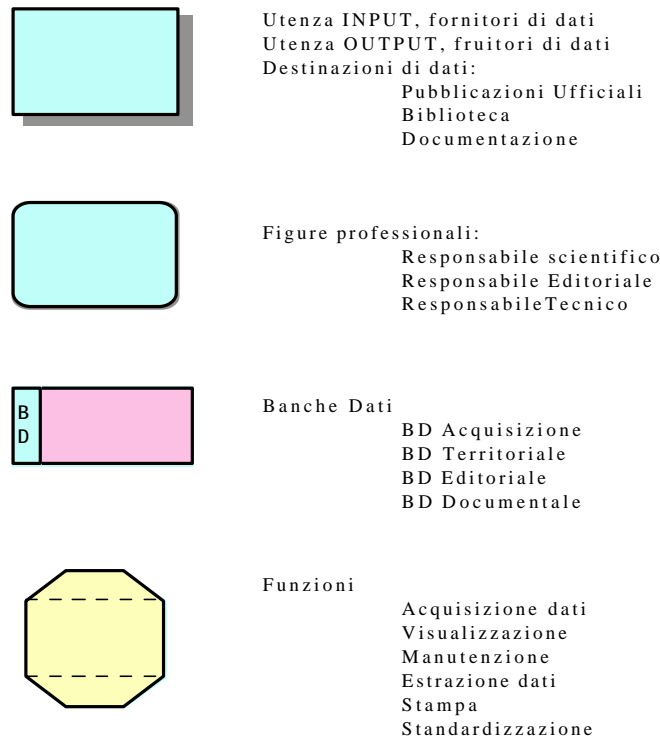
Utenza INPUT, fornitori di dati
Utenza OUTPUT, fruitori di dati
Destinazioni di dati:
Pubblicazioni Ufficiali
Biblioteca
Documentazione

Figure professionali:
Responsabile scientifico
Responsabile Editoriale
ResponsabileTecnico

B
D

Banche Dati
BD Acquisizione
BD Territoriale
BD Editoriale
BD Documentale

Funzioni
Acquisizione dati
Visualizzazione
Manutenzione
Estrazione dati
Stampa
Standardizzazione